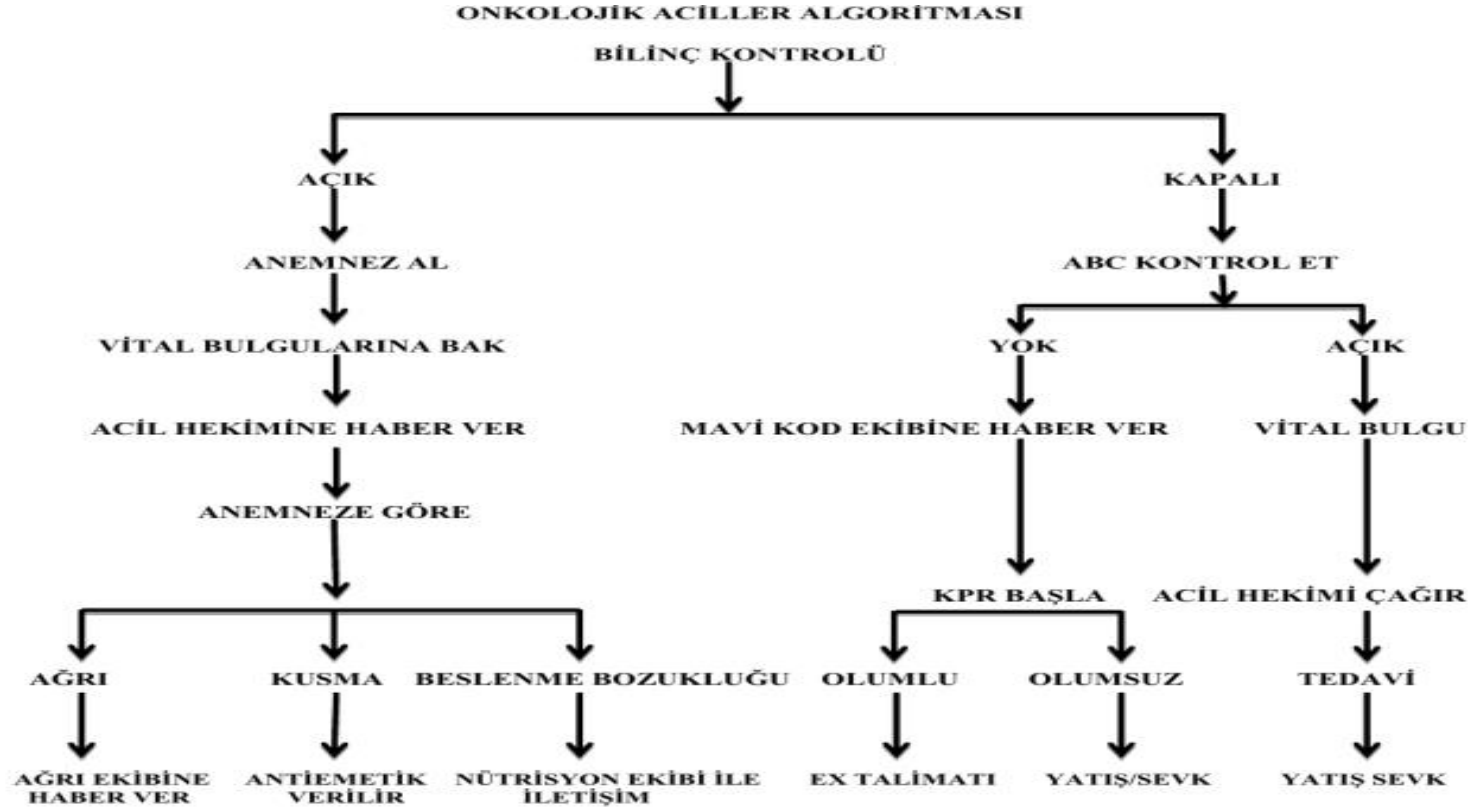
ONKOLOJİK ACİLLER ALGORİTMASI

BİLİNÇ KONTROLÜ

AÇIK

ANEMNEZ AL

VİTAL BULGULARINA BAK

ACİL HEKİMİNE HABER VER

ANEMNEZE GÖRE

AĞRI

AĞRI EKİBİNE HABER VER

KUSMA

ANTİEMETİK VERİLİR

BESLENME BOZUKLUĞU

NÜTRİSYON EKİBİ İLE İLETİŞİM

KAPALI

ABC KONTROL ET

YOK

MAVİ KOD EKİBİNE HABER VER

KPR BAŞLA

OLUMLU

EX TALİMATI

OLUMSUZ

YATIŞ/SEVK

AÇIK

VİTAL BULGU

ACİL HEKİMİ ÇAĞIR

TEDAVİ

YATIŞ SEVK